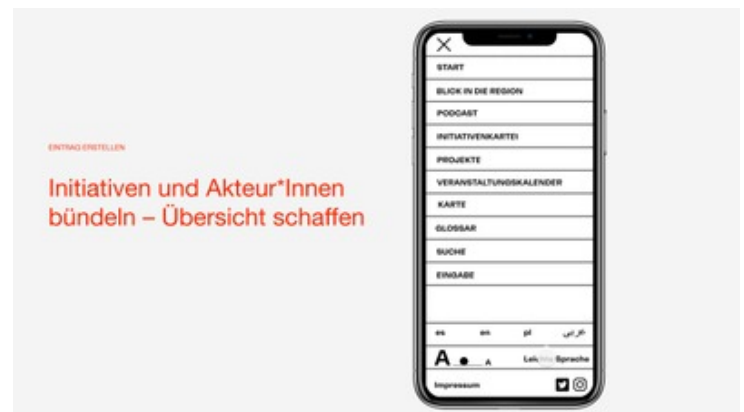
ENTRAG ERSTELLEN

Initiativen und Akteur*Innen bündeln – Übersicht schaffen

X

START

BLICK IN DIE REGION

PODCAST

INITIATIVENKARTEI

PROJEKTE

VERANSTALTUNGSKALENDER

KARTE

GLOSSAR

SUCHE

EINGABE

es en pl عربي

A A

Lei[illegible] Sprache

Impressum